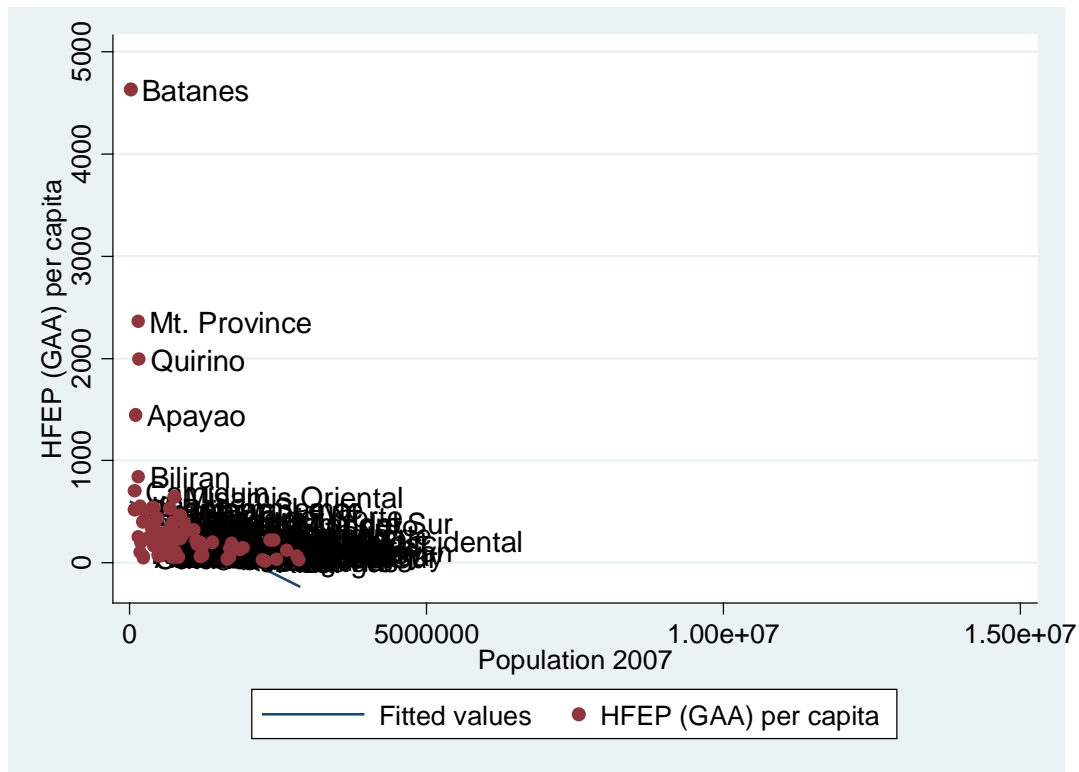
HFEP (GAA) per capita

5000
4000
3000
2000
1000
0

Batanes
Mt. Province
Quirino
Apayao
Biliran
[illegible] Oriental
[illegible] Sur
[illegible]cidental
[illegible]

0
5000000
1.00e+07
1.50e+07
Population 2007

Fitted values
HFEP (GAA) per capita